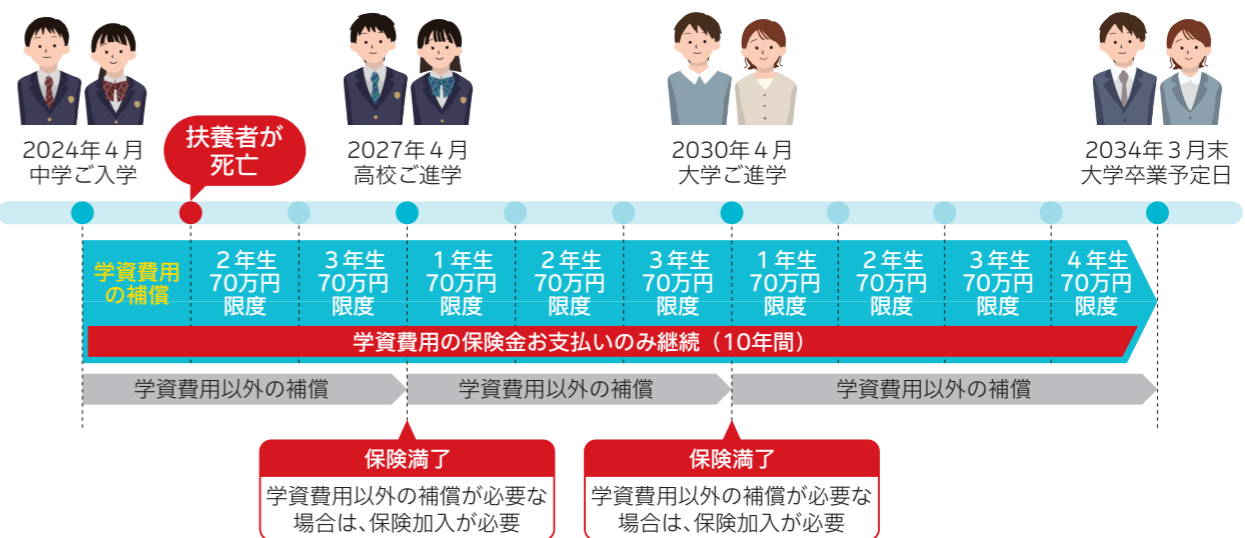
2024年４月
中学ご入学

扶養者が
死亡

2027年４月
高校ご進学

2030年４月
大学ご進学

2034年３月末
大学卒業予定日

学資費用
の補償

２年生
70万円
限度

３年生
70万円
限度

１年生
70万円
限度

２年生
70万円
限度

３年生
70万円
限度

１年生
70万円
限度

２年生
70万円
限度

３年生
70万円
限度

４年生
70万円
限度

学資費用の保険金お支払いのみ継続（10年間）

学資費用以外の補償

学資費用以外の補償

学資費用以外の補償

保険満了
学資費用以外の補償が必要な
場合は、保険加入が必要

保険満了
学資費用以外の補償が必要な
場合は、保険加入が必要